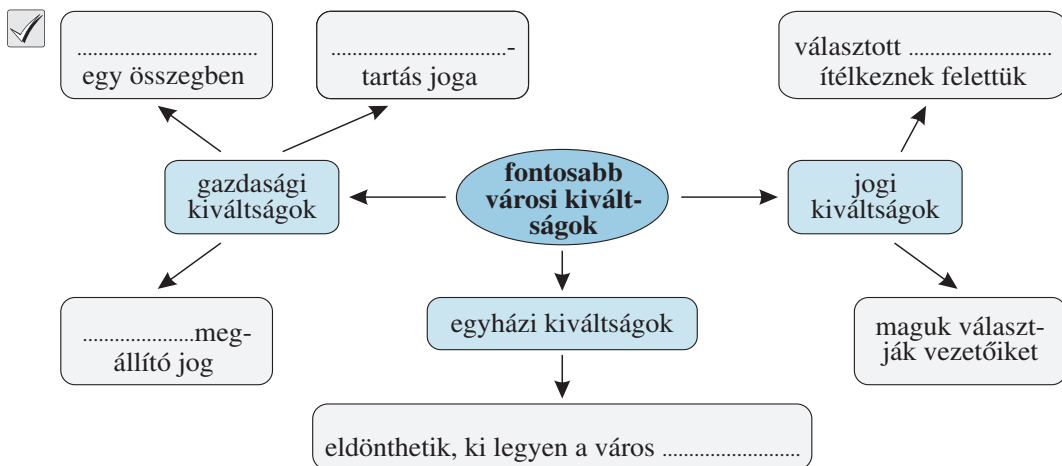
……………………… egy összegben

………………………- tartás joga

választott ……………………… ítélkeznek felettük

gazdasági kiváltságok

fontosabb városi kiváltságok

jogi kiváltságok

………………… megállító jog

egyházi kiváltságok

maguk választják vezetőiket

eldönthetik, ki legyen a város ………………………